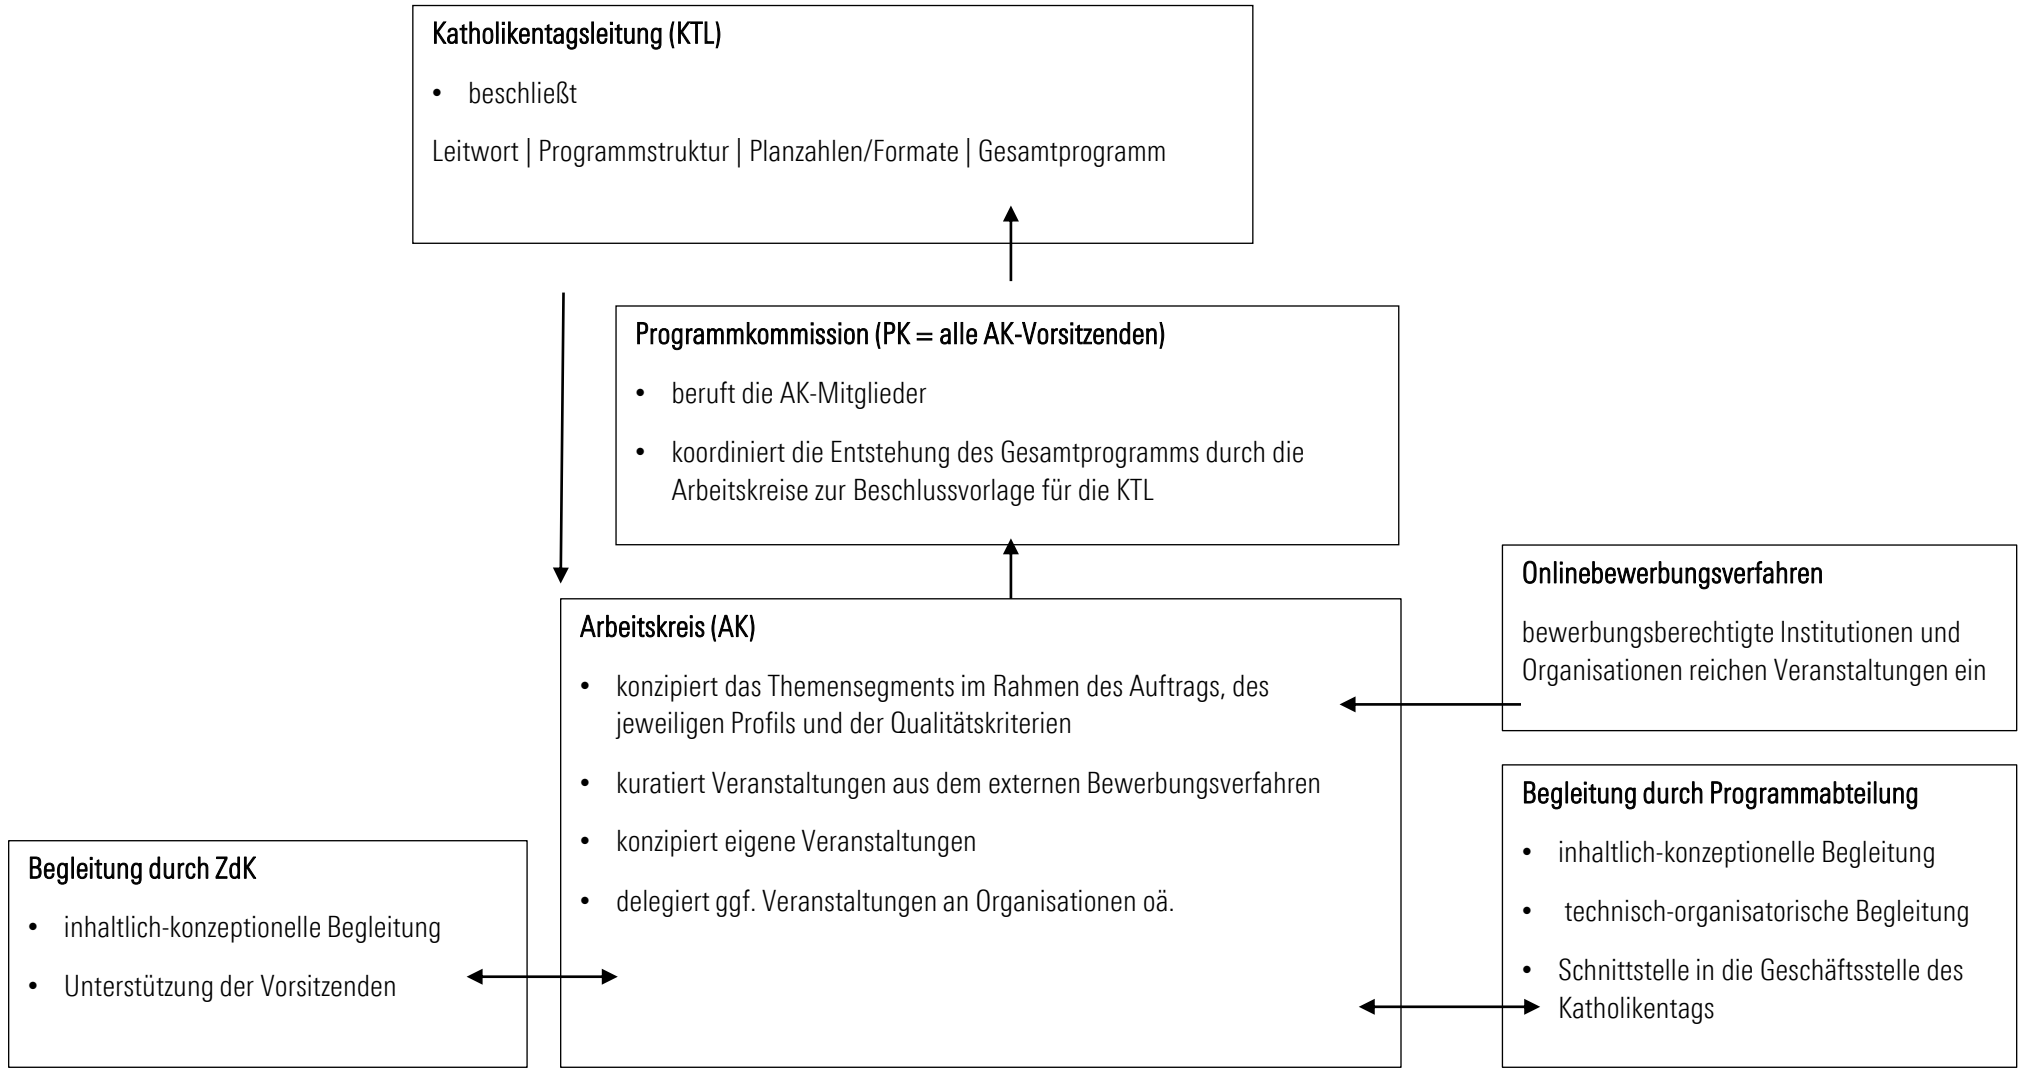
Katholikentagsleitung (KTL)

• beschließt

Leitwort | Programmstruktur | Planzahlen/Formate | Gesamtprogramm

Programmkommission (PK = alle AK-Vorsitzenden)

• beruft die AK-Mitglieder

• koordiniert die Entstehung des Gesamtprogramms durch die Arbeitskreise zur Beschlussvorlage für die KTL

Onlinebewerbungsverfahren

bewerbungsberechtigte Institutionen und Organisationen reichen Veranstaltungen ein

Arbeitskreis (AK)

• konzipiert das Themensegments im Rahmen des Auftrags, des jeweiligen Profils und der Qualitätskriterien

• kuratiert Veranstaltungen aus dem externen Bewerbungsverfahren

• konzipiert eigene Veranstaltungen

• delegiert ggf. Veranstaltungen an Organisationen oä.

Begleitung durch Programmabteilung

• inhaltlich-konzeptionelle Begleitung

• technisch-organisatorische Begleitung

• Schnittstelle in die Geschäftsstelle des Katholikentags

Begleitung durch ZdK

• inhaltlich-konzeptionelle Begleitung

• Unterstützung der Vorsitzenden